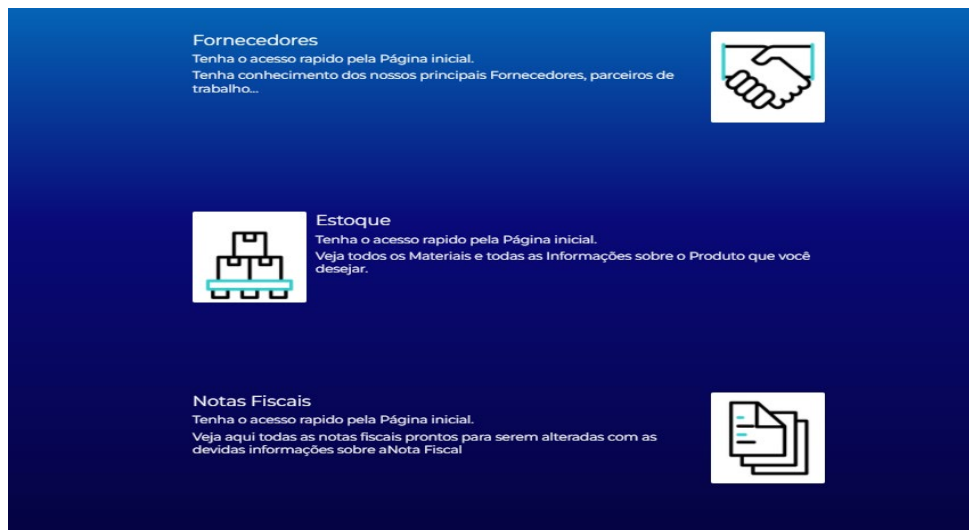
Fornecedores
Tenha o acesso rapido pela Página inicial.
Tenha conhecimento dos nossos principais Fornecedores, parceiros de trabalho...

Estoque
Tenha o acesso rapido pela Página inicial.
Veja todos os Materiais e todas as Informações sobre o Produto que você desejar.

Notas Fiscais
Tenha o acesso rapido pela Página inicial.
Veja aqui todas as notas fiscais prontos para serem alteradas com as devidas informações sobre aNota Fiscal